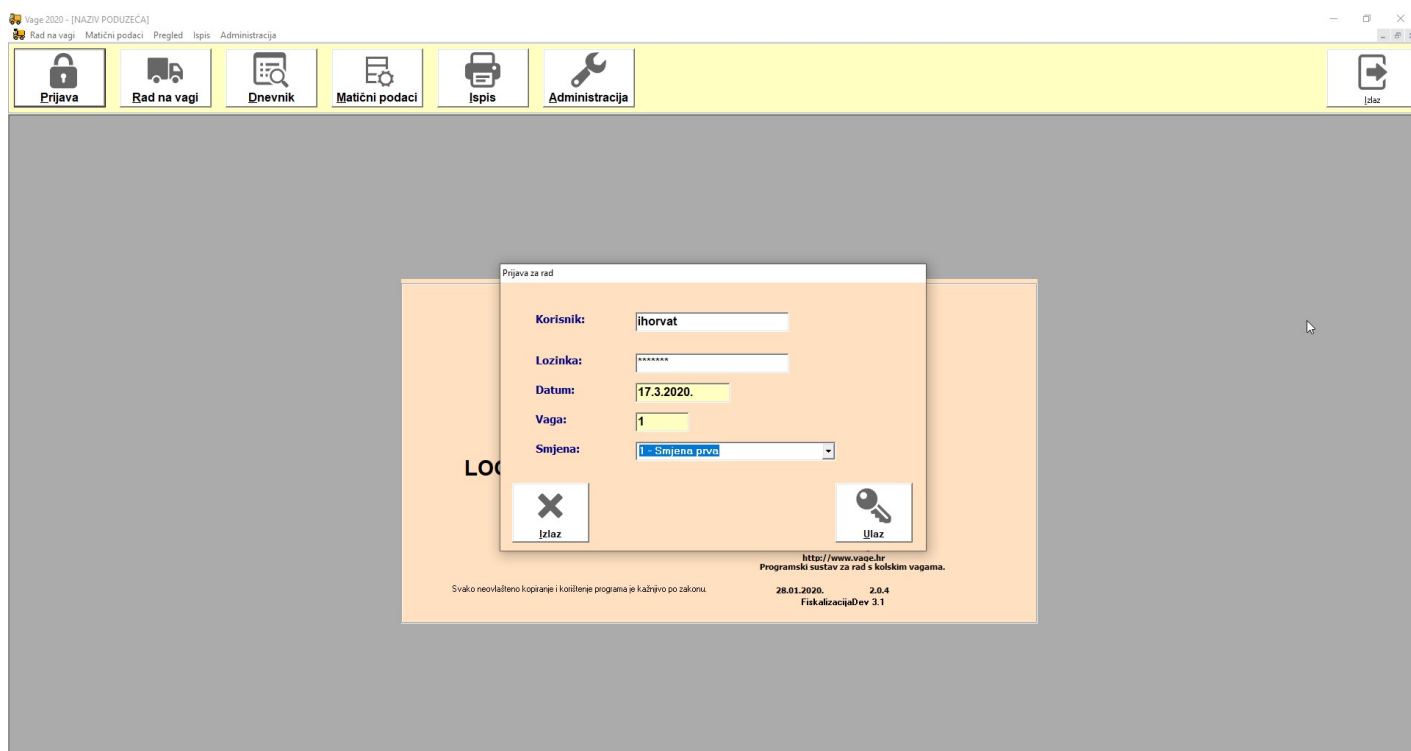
Vage 2020 - [NAZIV PODUZEĆA]
Rad na vagi Matični podaci Pregled Ispis Administracija

Prijava
Rad na vagi
Dnevnik
Matični podaci
Ispis
Administracija
Izlaz

Prijava za rad

Korisnik: ihorvat
Lozinka: *******
Datum: 17.3.2020.
Vaga: 1
Smjena: 1 - Smjena prva

LOC

Izlaz
Ulaz

http://www.vage.hr
Programski sustav za rad s kolskim vagama.

Svako neovlašteno kopiranje i korištenje programa je kažnjivo po zakonu.

28.01.2020. 2.0.4
FiskalizacijaDev 3.1